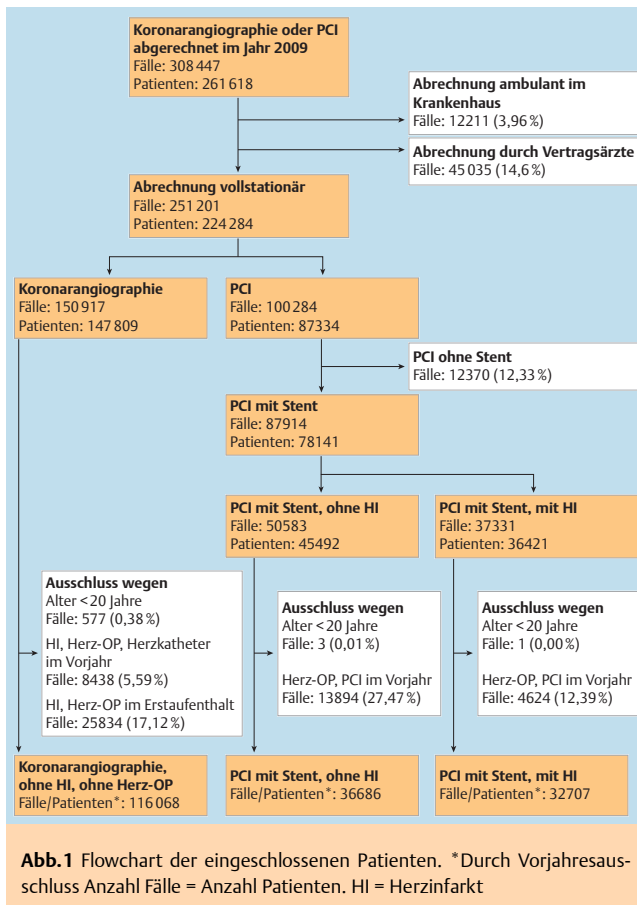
Koronarangiographie oder PCI abgerechnet im Jahr 2009
Fälle: 308 447
Patienten: 261 618

Abrechnung ambulant im Krankenhaus
Fälle: 12211 (3,96 %)

Abrechnung durch Vertragsärzte
Fälle: 45 035 (14,6 %)

Abrechnung vollstationär
Fälle: 251 201
Patienten: 224 284

Koronarangiographie
Fälle: 150 917
Patienten: 147 809

PCI
Fälle: 100 284
Patienten: 87334

PCI ohne Stent
Fälle: 12370 (12,33 %)

PCI mit Stent
Fälle: 87914
Patienten: 78141

PCI mit Stent, ohne HI
Fälle: 50583
Patienten: 45492

PCI mit Stent, mit HI
Fälle: 37331
Patienten: 36421

Ausschluss wegen
Alter <20 Jahre
Fälle: 577 (0,38 %)
HI, Herz-OP, Herzkatheter im Vorjahr
Fälle: 8438 (5,59 %)
HI, Herz-OP im Erstaufenthalt
Fälle: 25834 (17,12 %)

Ausschluss wegen
Alter <20 Jahre
Fälle: 3 (0,01 %)
Herz-OP, PCI im Vorjahr
Fälle: 13894 (27,47 %)

Ausschluss wegen
Alter <20 Jahre
Fälle: 1 (0,00 %)
Herz-OP, PCI im Vorjahr
Fälle: 4624 (12,39 %)

Koronarangiographie, ohne HI, ohne Herz-OP
Fälle/Patienten*: 116 068

PCI mit Stent, ohne HI
Fälle/Patienten*: 36686

PCI mit Stent, mit HI
Fälle/Patienten*: 32707

Abb.1 Flowchart der eingeschlossenen Patienten. *Durch Vorjahresausschluss Anzahl Fälle = Anzahl Patienten. HI = Herzinfarkt